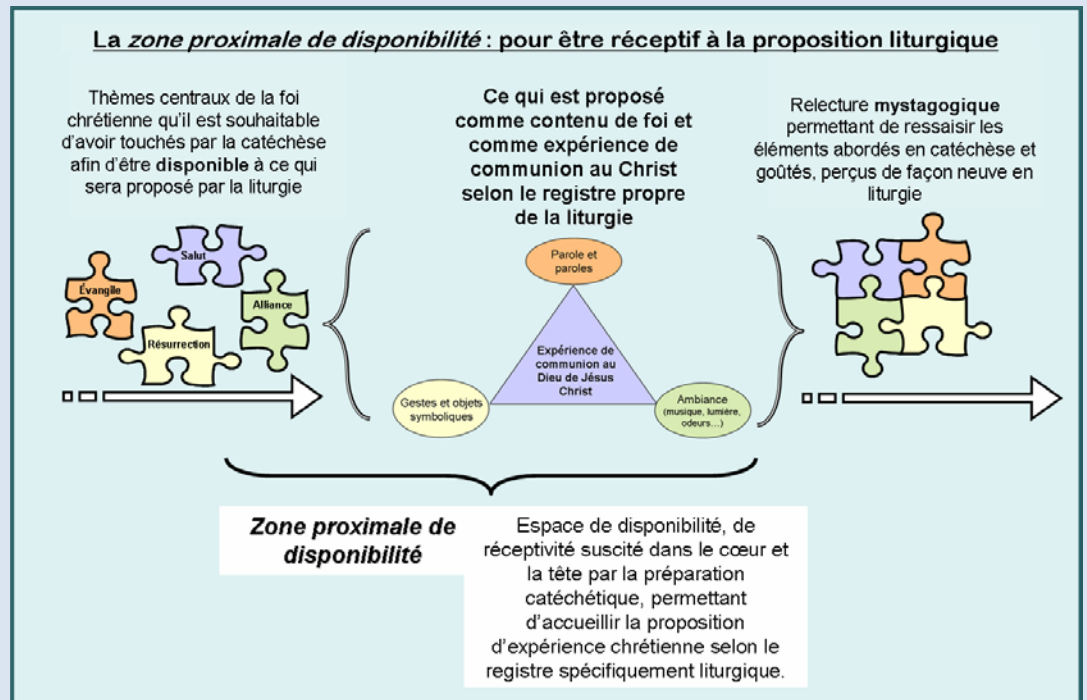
La *zone proximale de disponibilité* : pour être réceptif à la proposition liturgique

Thèmes centraux de la foi chrétienne qu'il est souhaitable d'avoir touchés par la catéchèse afin d'être **disponible** à ce qui sera proposé par la liturgie

**Ce qui est proposé comme contenu de foi et comme expérience de communion au Christ selon le registre propre de la liturgie**

Relecture **mystagogique** permettant de ressaisir les éléments abordés en catéchèse et goûtés, perçus de façon neuve en liturgie

Salut

Évangile

Alliance

Résurrection

Parole et paroles

Expérience de communion au Dieu de Jésus Christ

Gestes et objets symboliques

Ambiance (musique, lumière, odeurs…)

***Zone proximale de disponibilité***

Espace de disponibilité, de réceptivité suscité dans le cœur et la tête par la préparation catéchétique, permettant d'accueillir la proposition d'expérience chrétienne selon le registre spécifiquement liturgique.